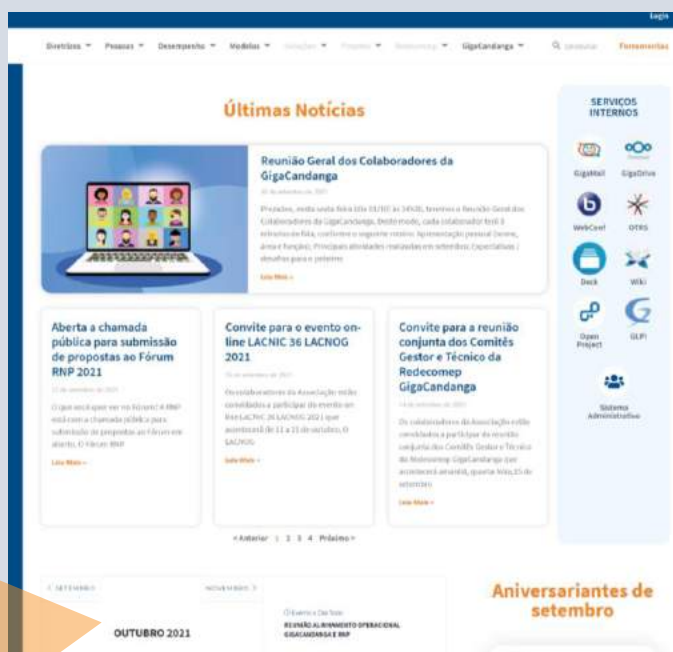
Login

Diretrizes ▾ Pessoas ▾ Desempenho ▾ Modelos ▾ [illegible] ▾ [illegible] ▾ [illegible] ▾ GigaCandanga ▾ Pesquisar Ferramentas

Últimas Notícias

Reunião Geral dos Colaboradores da GigaCandanga

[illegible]

Prezados, nesta sexta-feira (dia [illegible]) às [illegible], teremos a Reunião Geral dos Colaboradores da GigaCandanga. Desta mode, cada colaborador terá 3 minutos na fala, conforme o seguinte roteiro: Apresentação pessoal (nome, área e função); Principais atividades realizadas em setembro; Expectativas / desafios para o próximo

Leia Mais »

Aberta a chamada pública para submissão de propostas ao Fórum RNP 2021

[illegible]

O que você quer ver no Fórum? A RNP está com a chamada pública para submissão de propostas ao Fórum em aberto. O Fórum RNP

Leia Mais »

Convite para o evento on-line LACNIC 36 LACNOG 2021

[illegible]

Os colaboradores da Associação estão convidados a participar do evento on-line LACNIC 36 LACNOG 2021 que acontecerá de 11 a 15 de outubro. O LACNOG

Leia Mais »

Convite para a reunião conjunta dos Comitês Gestor e Técnico da Redecomep GigaCandanga

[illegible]

Os colaboradores da Associação estão convidados a participar da reunião conjunta dos Comitês Gestor e Técnico da Redecomep GigaCandanga que acontecerá amanhã, quarta-feira,15 de setembro.

Leia Mais »

« Anterior 1 2 3 4 Próximo »

SERVIÇOS INTERNOS

GigaMail GigaDrive

WebConf OTRS

Deck Wiki

Open Project GLPI

Sistema Administrativo

< SETEMBRO NOVEMBRO >

OUTUBRO 2021

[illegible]
REUNIÃO ALINHAMENTO OPERACIONAL GIGACANDANGA E RNP

Aniversariantes de setembro